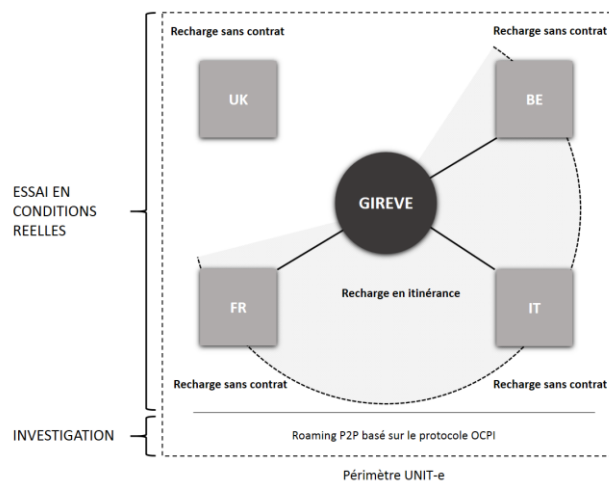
ESSAI EN CONDITIONS REELLES

Recharge sans contrat

Recharge sans contrat

UK

BE

GIREVE

FR

Recharge en itinérance

IT

Recharge sans contrat

Recharge sans contrat

INVESTIGATION

Roaming P2P basé sur le protocole OCPI

Périmètre UNIT-e